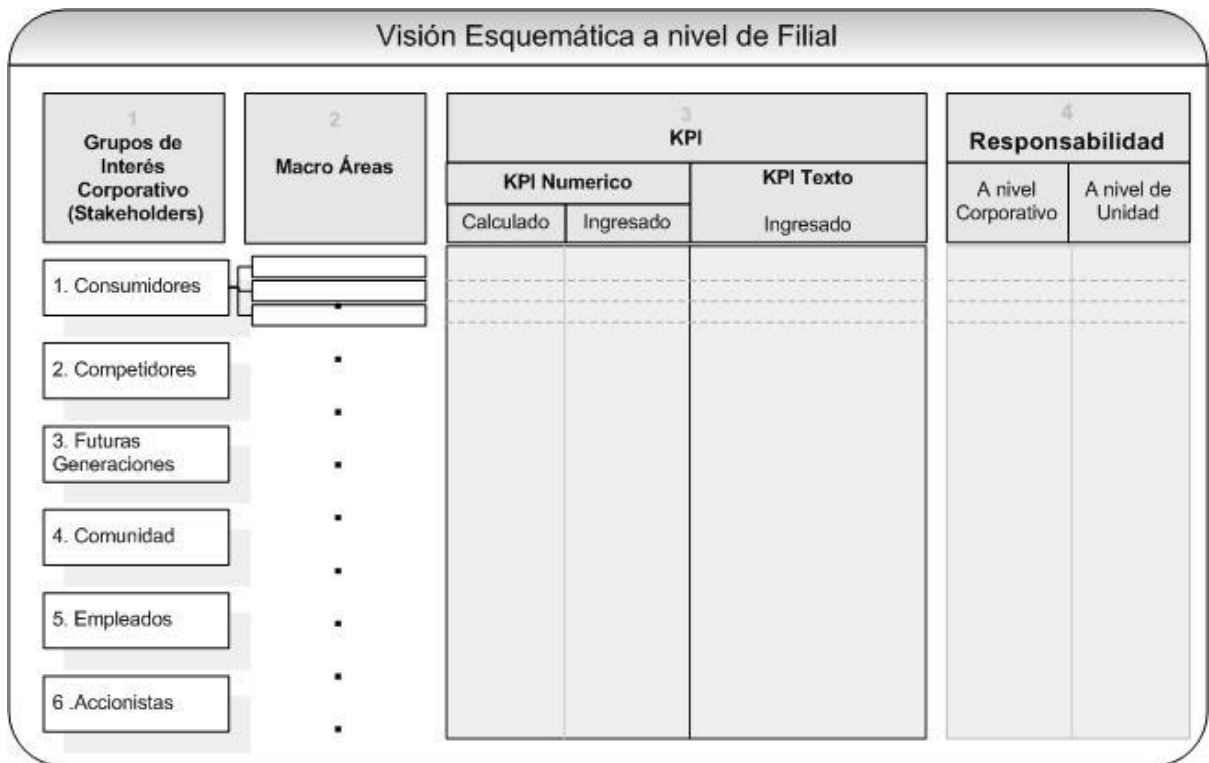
Visión Esquemática a nivel de Filial

1
Grupos de Interés Corporativo (Stakeholders)

2
Macro Áreas

3
KPI

KPI Numerico

Calculado

Ingresado

KPI Texto

Ingresado

4
Responsabilidad

A nivel Corporativo

A nivel de Unidad

1. Consumidores

2. Competidores

3. Futuras Generaciones

4. Comunidad

5. Empleados

6 .Accionistas